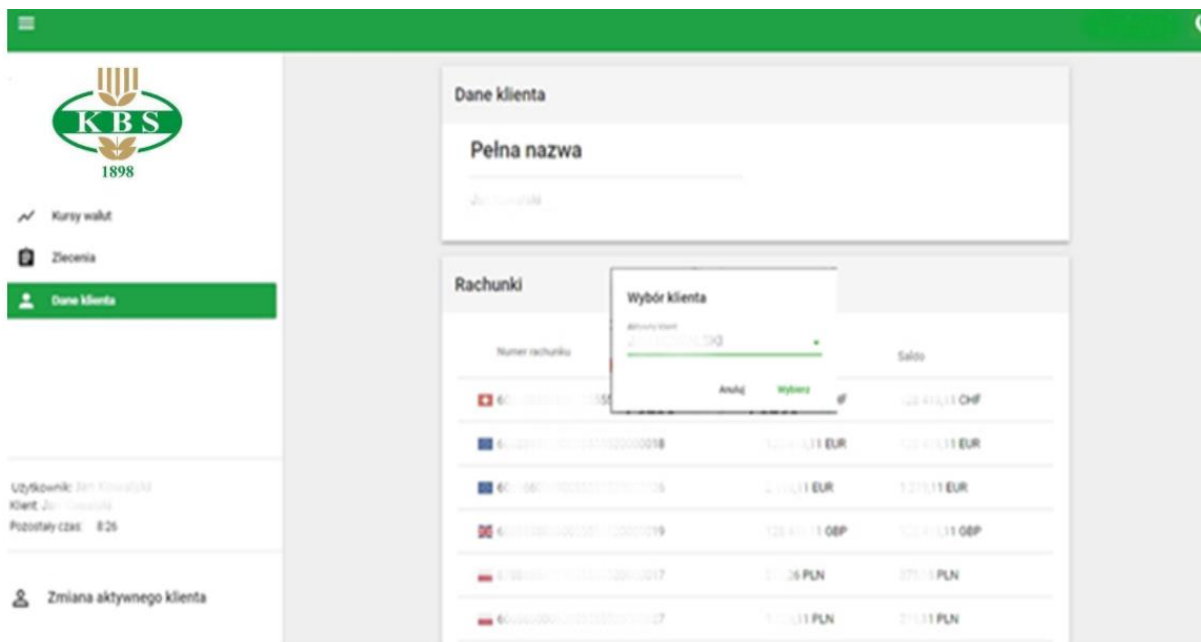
KBS
1898

Kursy walut
Zlecenia
Dane klienta

Użytkownik: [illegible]
Klient: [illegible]
Pozostały czas: 8:26

Zmiana aktywnego klienta

Dane klienta

Pełna nazwa

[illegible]

Rachunki

Wybór klienta
Aktywny klient
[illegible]
Anuluj Wybierz

| Numer rachunku | | Saldo |
|---|---|---|
| 60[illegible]55 | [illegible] CHF | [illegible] CHF |
| 60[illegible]0018 | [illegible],11 EUR | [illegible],11 EUR |
| 60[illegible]6 | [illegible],11 EUR | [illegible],11 EUR |
| 6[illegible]019 | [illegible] GBP | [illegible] GBP |
| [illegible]017 | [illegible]6 PLN | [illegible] PLN |
| 60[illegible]7 | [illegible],11 PLN | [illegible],11 PLN |